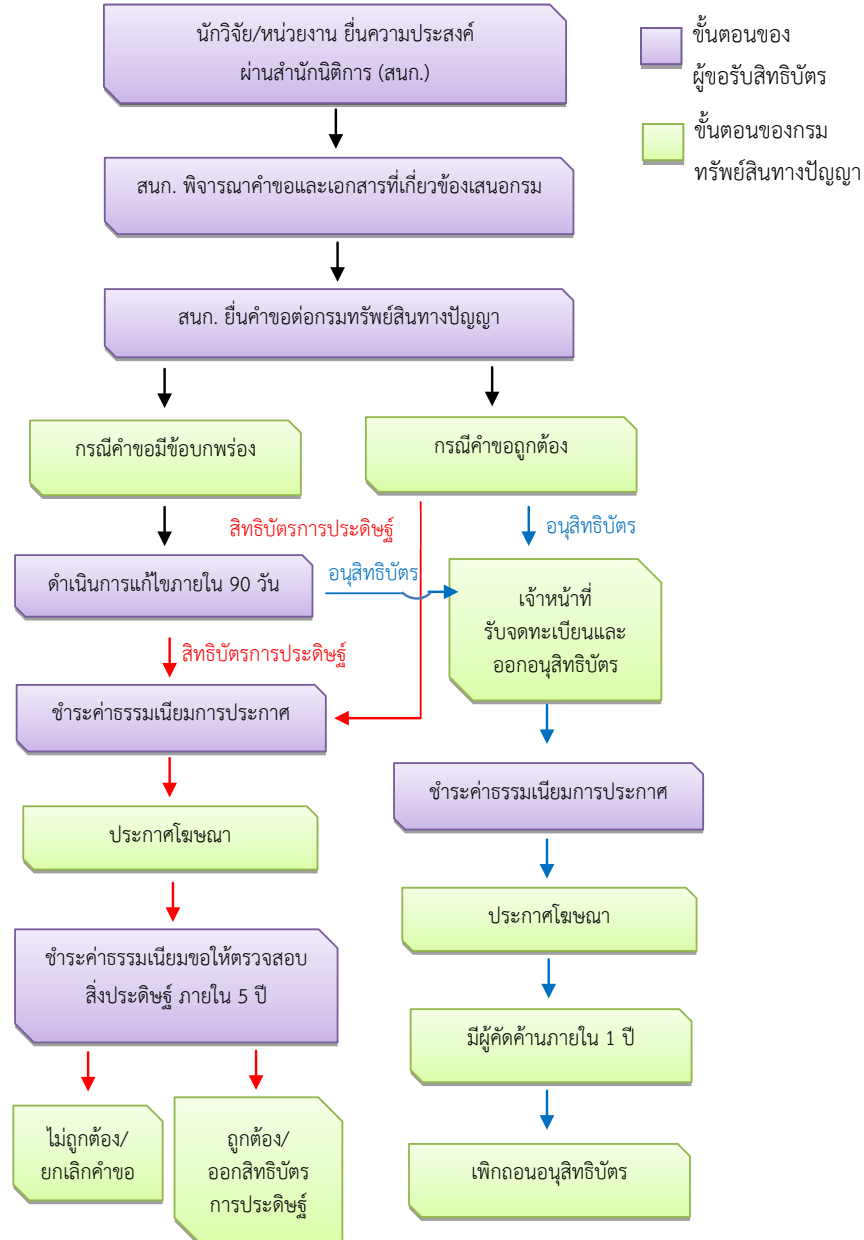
นักวิจัย/หน่วยงาน ยื่นความประสงค์ ผ่านสำนักนิติการ (สนก.)

ขั้นตอนของ ผู้ขอรับสิทธิบัตร

ขั้นตอนของกรม ทรัพย์สินทางปัญญา

สนก. พิจารณาคำขอและเอกสารที่เกี่ยวข้องเสนอกรม

สนก. ยื่นคำขอต่อกรมทรัพย์สินทางปัญญา

กรณีคำขอมีข้อบกพร่อง

กรณีคำขอถูกต้อง

สิทธิบัตรการประดิษฐ์

อนุสิทธิบัตร

ดำเนินการแก้ไขภายใน 90 วัน

อนุสิทธิบัตร

เจ้าหน้าที่ รับจดทะเบียนและ ออกอนุสิทธิบัตร

สิทธิบัตรการประดิษฐ์

ชำระค่าธรรมเนียมการประกาศ

ชำระค่าธรรมเนียมการประกาศ

ประกาศโฆษณา

ประกาศโฆษณา

ชำระค่าธรรมเนียมขอให้ตรวจสอบ สิ่งประดิษฐ์ ภายใน 5 ปี

มีผู้คัดค้านภายใน 1 ปี

ไม่ถูกต้อง/ ยกเลิกคำขอ

ถูกต้อง/ ออกสิทธิบัตร การประดิษฐ์

เพิกถอนอนุสิทธิบัตร